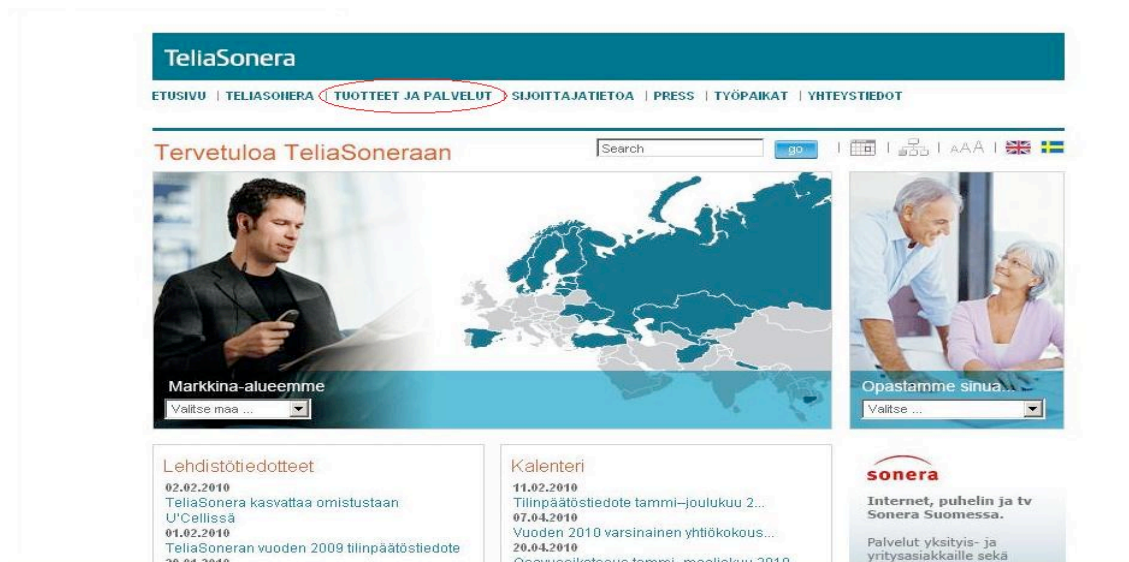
TeliaSonera

ETUSIVU | TELIASONERA | TUOTTEET JA PALVELUT | SIJOITTAJATIETOA | PRESS | TYÖPAIKAT | YHTEYSTIEDOT

Tervetuloa TeliaSoneraan

Search go

AAA

Markkina-alueemme

Valitse maa ...

Opastamme sinua...

Valitse ...

Lehdistötiedotteet

02.02.2010
TeliaSonera kasvattaa omistustaan U'Cellissä
01.02.2010
TeliaSoneran vuoden 2009 tilinpäätöstiedote
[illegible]

Kalenteri

11.02.2010
Tilinpäätöstiedote tammi–joulukuu 2...
07.04.2010
Vuoden 2010 varsinainen yhtiökokous...
20.04.2010
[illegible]

sonera

Internet, puhelin ja tv Sonera Suomessa.

Palvelut yksityis- ja yritysasiakkaille sekä